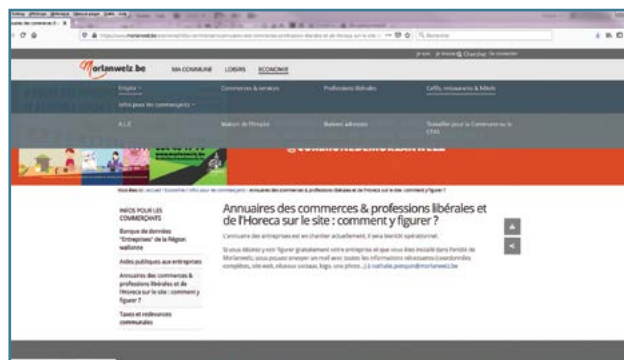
Morlanwelz.be MA COMMUNE LOISIRS ECONOMIE

Emploi Commerces & services Professions libérales Cafés, restaurants & hôtels

Infos pour les commerçants

A.L.E Maison de l'Emploi Bonnes adresses Travailler pour la Commune ou le CPAS

Vous êtes ici : Accueil > Economie > Infos pour les commerçants > Annuaires des commerces & professions libérales et de l'Horeca sur le site : comment y figurer ?

INFOS POUR LES COMMERÇANTS

Banque de données "Entreprises" de la Région wallonne

Aides publiques aux entreprises

Annuaires des commerces & professions libérales et de l'Horeca sur le site : comment y figurer ?

Taxes et redevances communales

Annuaires des commerces & professions libérales et de l'Horeca sur le site : comment y figurer ?

L'annuaire des entreprises est en chantier actuellement, il sera bientôt opérationnel.

Si vous désirez y voir figurer gratuitement votre entreprise et que vous êtes installé dans l'entité de Morlanwelz, vous pouvez envoyer un mail avec toutes les informations nécessaires (coordonnées complètes, site web, réseaux sociaux, logo, une photo...) à nathalie.poisson@morlanwelz.be